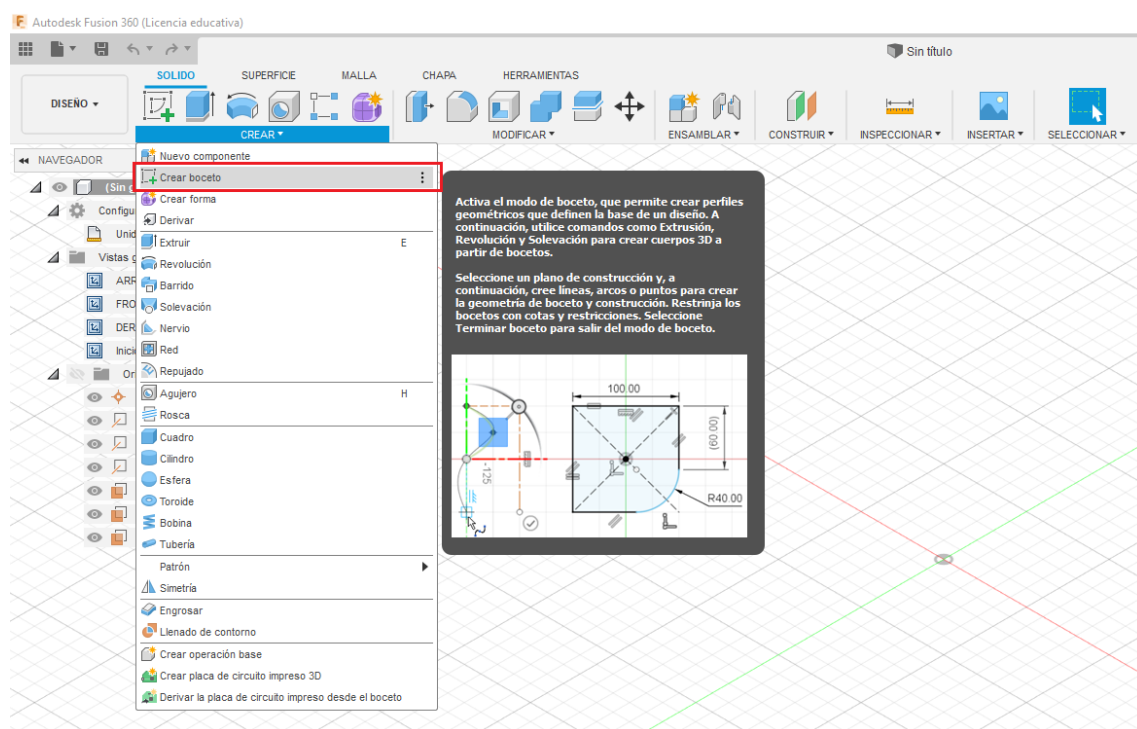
Autodesk Fusion 360 (Licencia educativa)

Sin título

DISEÑO ▾

SOLIDO SUPERFICIE MALLA CHAPA HERRAMIENTAS

CREAR ▾ MODIFICAR ▾ ENSAMBLAR ▾ CONSTRUIR ▾ INSPECCIONAR ▾ INSERTAR ▾ SELECCIONAR ▾

NAVEGADOR

(Sin t
Configu
Unid
Vistas g
ARR
FRO
DER
Inici
Or

Nuevo componente
Crear boceto
Crear forma
Derivar
Extruir E
Revolución
Barrido
Solevación
Nervio
Red
Repujado
Agujero H
Rosca
Cuadro
Cilindro
Esfera
Toroide
Bobina
Tubería
Patrón
Simetría
Engrosar
Llenado de contorno
Crear operación base
Crear placa de circuito impreso 3D
Derivar la placa de circuito impreso desde el boceto

Activa el modo de boceto, que permite crear perfiles geométricos que definen la base de un diseño. A continuación, utilice comandos como Extrusión, Revolución y Solevación para crear cuerpos 3D a partir de bocetos.

Seleccione un plano de construcción y, a continuación, cree líneas, arcos o puntos para crear la geometría de boceto y construcción. Restrinja los bocetos con cotas y restricciones. Seleccione Terminar boceto para salir del modo de boceto.

100.00
(60.00)
-125
R40.00